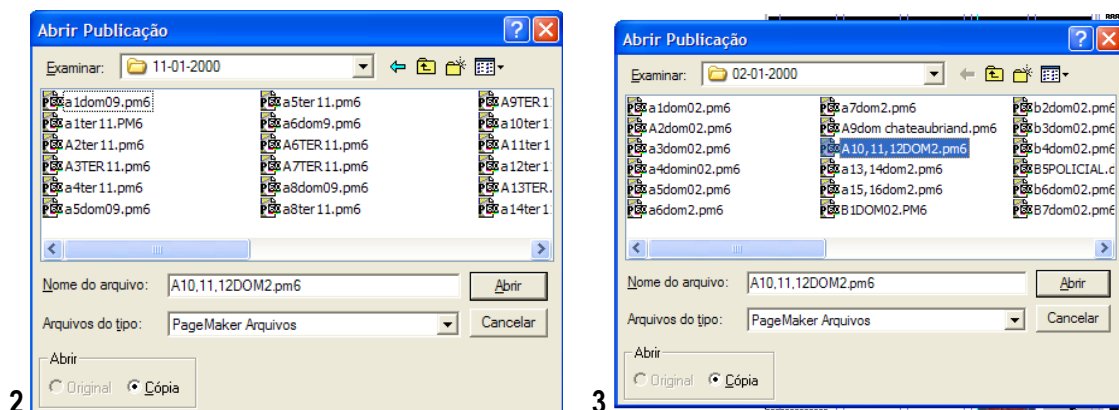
Abrir Publicação

Examinar: 11-01-2000

a1dom09.pm6
a1ter11.PM6
A2ter11.pm6
A3TER11.pm6
a4ter11.pm6
a5dom09.pm6
a5ter11.pm6
a6dom9.pm6
A6TER11.pm6
A7TER11.pm6
a8dom09.pm6
a8ter11.pm6
A9TER1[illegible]
a10ter1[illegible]
A11ter1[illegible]
a12ter1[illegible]
A13TER.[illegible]
a14ter1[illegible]

Nome do arquivo: A10,11,12DOM2.pm6
Abrir
Arquivos do tipo: PageMaker Arquivos
Cancelar
Abrir
Original Cópia

2

Abrir Publicação

Examinar: 02-01-2000

a1dom02.pm6
A2dom02.pm6
a3dom02.pm6
a4domin02.pm6
a5dom02.pm6
a6dom2.pm6
a7dom2.pm6
A9dom chateaubriand.pm6
A10,11,12DOM2.pm6
a13,14dom2.pm6
a15,16dom2.pm6
B1DOM02.PM6
b2dom02.pm6
b3dom02.pm6
b4dom02.pm6
B5POLICIAL.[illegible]
b6dom02.pm6
B7dom02.pm6

Nome do arquivo: A10,11,12DOM2.pm6
Abrir
Arquivos do tipo: PageMaker Arquivos
Cancelar
Abrir
Original Cópia

3